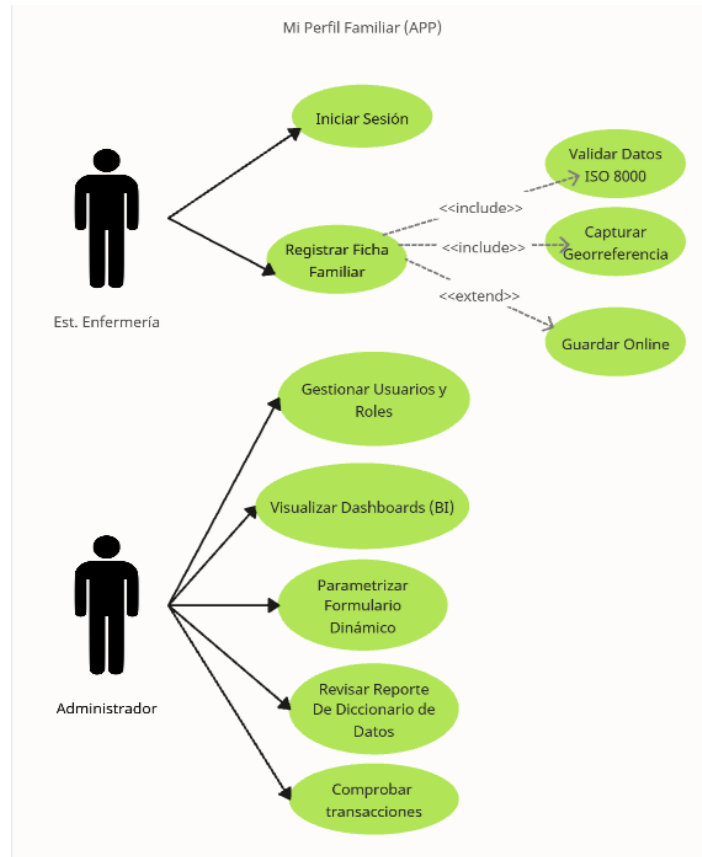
Mi Perfil Familiar (APP)

Iniciar Sesión

Validar Datos ISO 8000

<<include>>

Registrar Ficha Familiar

<<include>>

Capturar Georreferencia

<<extend>>

Guardar Online

Est. Enfermería

Gestionar Usuarios y Roles

Visualizar Dashboards (BI)

Parametrizar Formulario Dinámico

Revisar Reporte De Diccionario de Datos

Comprobar transacciones

Administrador